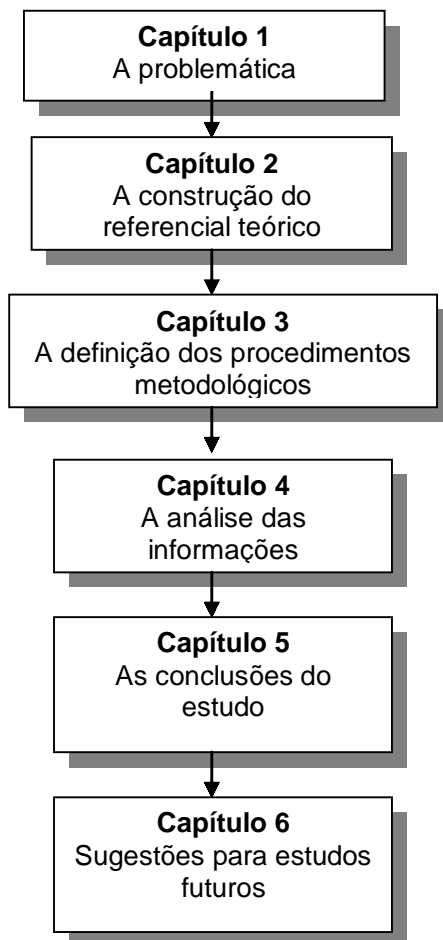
Capítulo 1
A problemática

Capítulo 2
A construção do referencial teórico

Capítulo 3
A definição dos procedimentos metodológicos

Capítulo 4
A análise das informações

Capítulo 5
As conclusões do estudo

Capítulo 6
Sugestões para estudos futuros